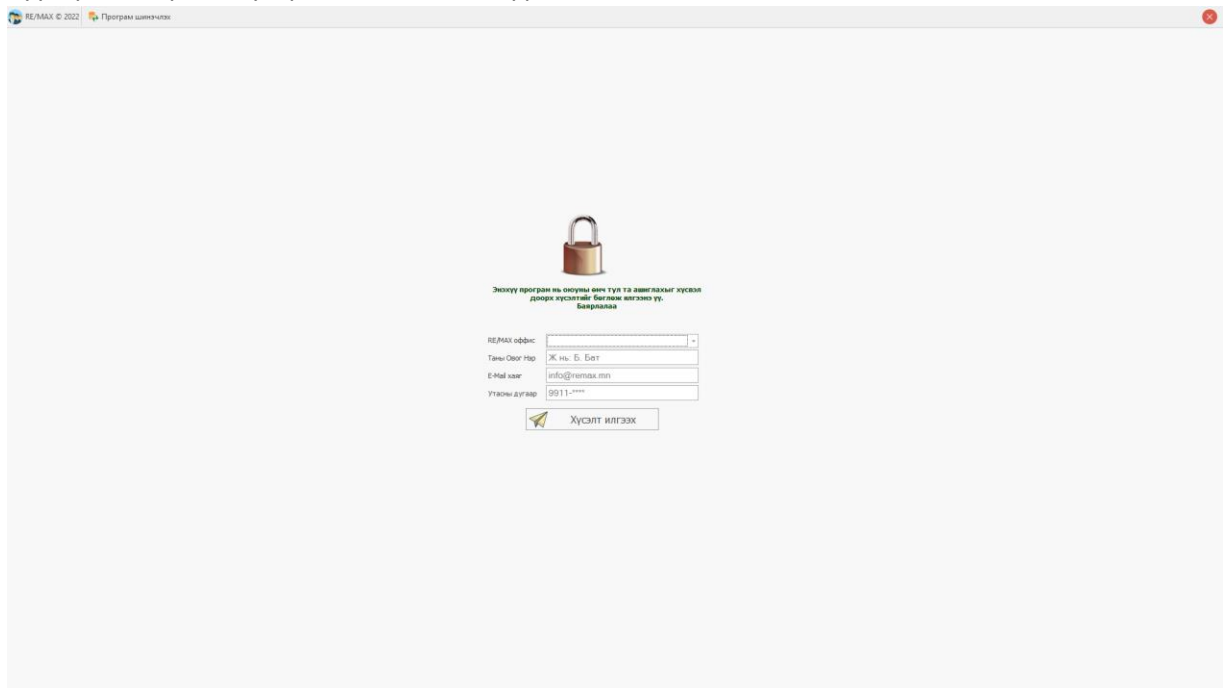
RE/MAX © 2022 Програм шинэчлэх

Энэхүү програм нь оюуны өмч тул та ашиглахыг хүсвэл доорх хүсэлтийг бөглөж илгээнэ үү.
Баярлалаа

RE/MAX оффис
Таны Овог Нэр Ж нь. Б. Бат
E-Mail хаяг info@remax.mn
Утасны дугаар 9911-****
Хүсэлт илгээх